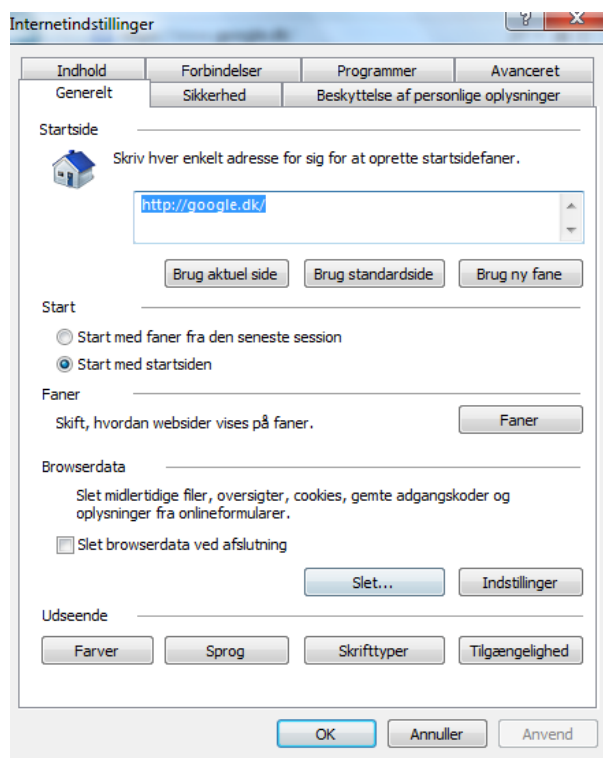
Internetindstillinger

Indhold
Forbindelser
Programmer
Avanceret
Generelt
Sikkerhed
Beskyttelse af personlige oplysninger

Startside

Skriv hver enkelt adresse for sig for at oprette startsidefaner.

http://google.dk/

Brug aktuel side
Brug standardside
Brug ny fane

Start

Start med faner fra den seneste session
Start med startsiden

Faner

Skift, hvordan websider vises på faner.
Faner

Browserdata

Slet midlertidige filer, oversigter, cookies, gemte adgangskoder og oplysninger fra onlineformularer.

Slet browserdata ved afslutning

Slet...
Indstillinger

Udseende

Farver
Sprog
Skrifttyper
Tilgængelighed

OK
Annuller
Anvend